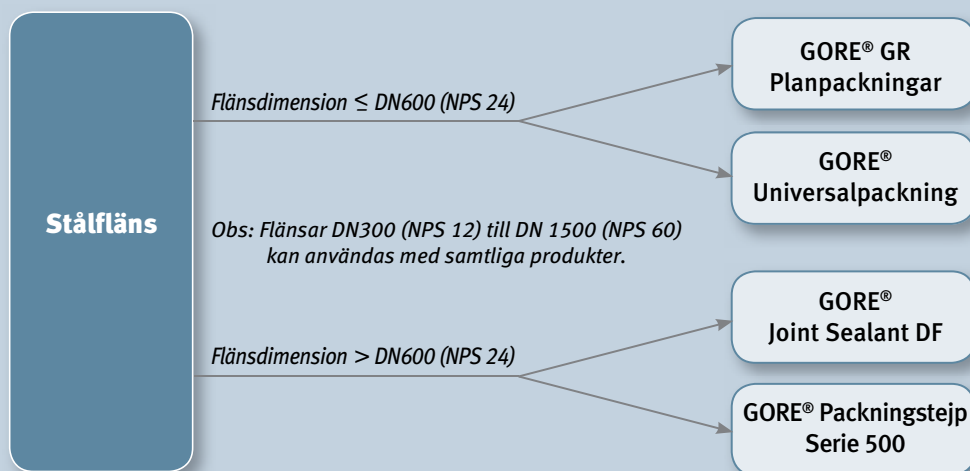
Stålfläns

Flänsdimension ≤ DN600 (NPS 24)

GORE® GR Planpackningar

GORE® Universalpackning

Obs: Flänsar DN300 (NPS 12) till DN 1500 (NPS 60) kan användas med samtliga produkter.

Flänsdimension > DN600 (NPS 24)

GORE® Joint Sealant DF

GORE® Packningstejp Serie 500